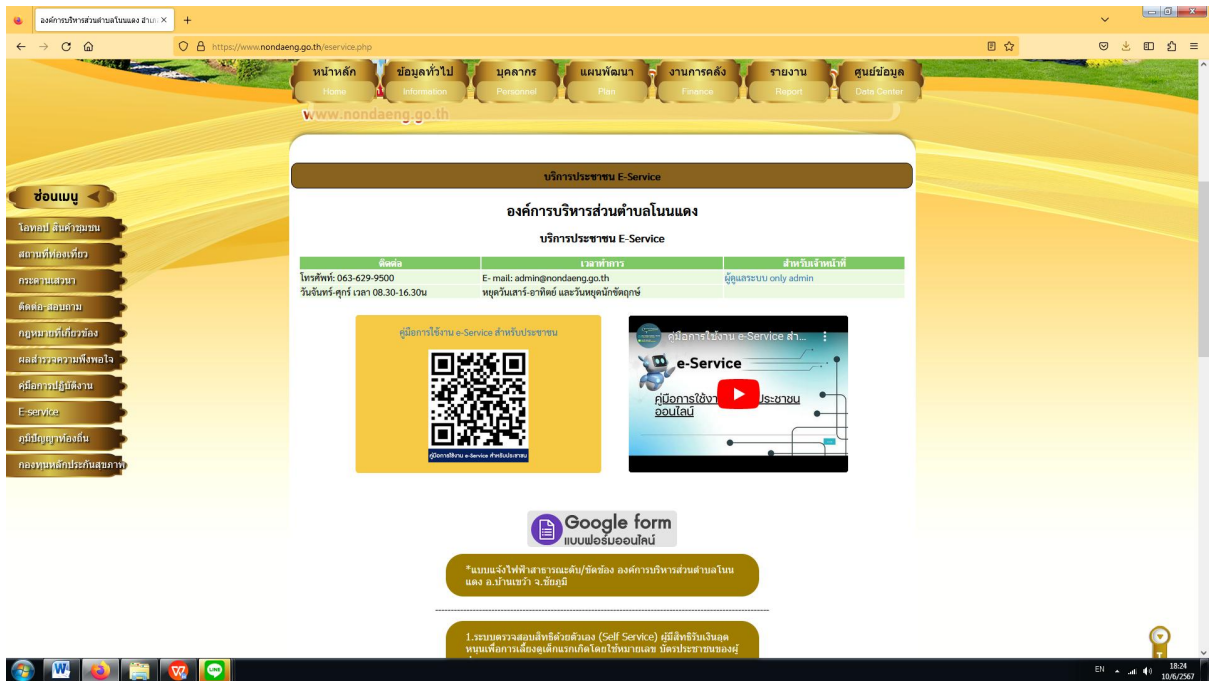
องค์การบริหารส่วนตำบลโนนแดง อำเภ ×

https://www.nondaeng.go.th/eservice.php

หน้าหลัก Home | ข้อมูลทั่วไป Information | บุคลากร Personnel | แผนพัฒนา Plan | งานการคลัง Finance | รายงาน Report | ศูนย์ข้อมูล Data Center

www.nondaeng.go.th

ช่องเมนู

โลหะบป สินค้าชุมชน
สถานที่ท่องเที่ยว
กระดานเสวนา
ติดต่อ-สอบถาม
กฎหมายที่เกี่ยวข้อง
ผลสำรวจความพึงพอใจ
คู่มือการปฏิบัติงาน
E-service
ภูมิปัญญาท้องถิ่น
กองทุนหลักประกันสุขภาพ

บริการประชาชน E-Service

องค์การบริหารส่วนตำบลโนนแดง

บริการประชาชน E-Service

| ติดต่อ | เวลาทำการ | สำหรับเจ้าหน้าที่ |
|---|---|---|
| โทรศัพท์: 063-629-9500 | E- mail: admin@nondaeng.go.th | ผู้ดูแลระบบ only admin |
| วันจันทร์-ศุกร์ เวลา 08.30-16.30น | หยุดวันเสาร์-อาทิตย์ และวันหยุดนักขัตฤกษ์ | |

คู่มือการใช้งาน e-Service สำหรับประชาชน

คู่มือการใช้งาน e-Service สำหรับประชาชน

คู่มือการใช้งาน e-Service สำ...

e-Service

คู่มือการใช้งาน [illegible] ประชาชน ออนไลน์

Google form
แบบฟอร์มออนไลน์

*แบบแจ้งไฟฟ้าสาธารณะดับ/ขัดข้อง องค์การบริหารส่วนตำบลโนนแดง อ.บ้านเขว้า จ.ชัยภูมิ

1.ระบบตรวจสอบสิทธิด้วยตัวเอง (Self Service) ผู้มีสิทธิรับเงินอุดหนุนเพื่อการเลี้ยงดูเด็กแรกเกิดโดยใช้หมายเลข บัตรประชาชนของผู้

EN 18:24 10/6/2567